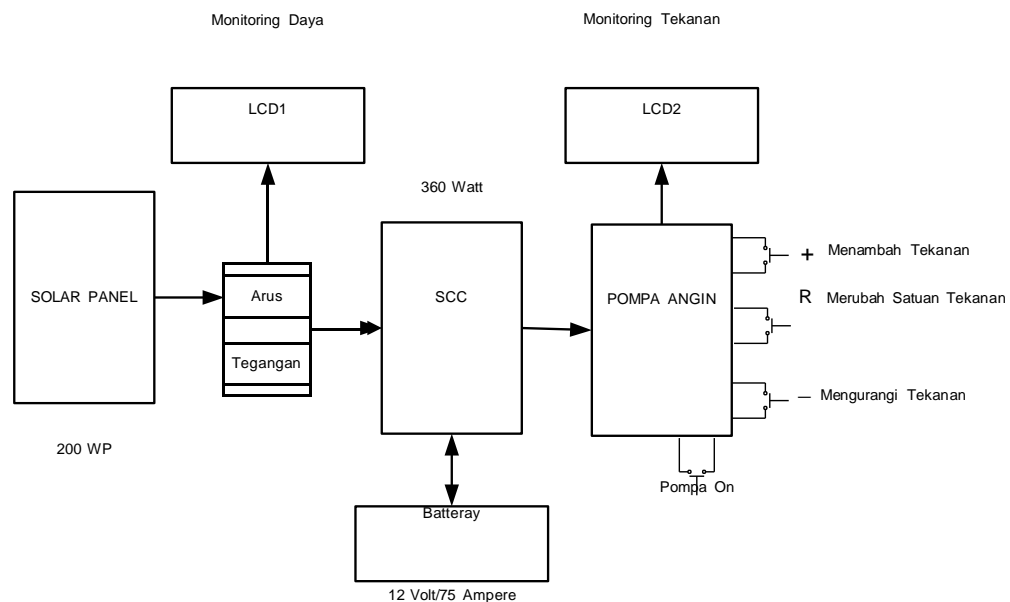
Monitoring Daya

Monitoring Tekanan

LCD1

LCD2

360 Watt

SOLAR PANEL

Arus

Tegangan

SCC

POMPA ANGIN

+ Menambah Tekanan

R Merubah Satuan Tekanan

— Mengurangi Tekanan

200 WP

Pompa On

Batteray

12 Volt/75 Ampere